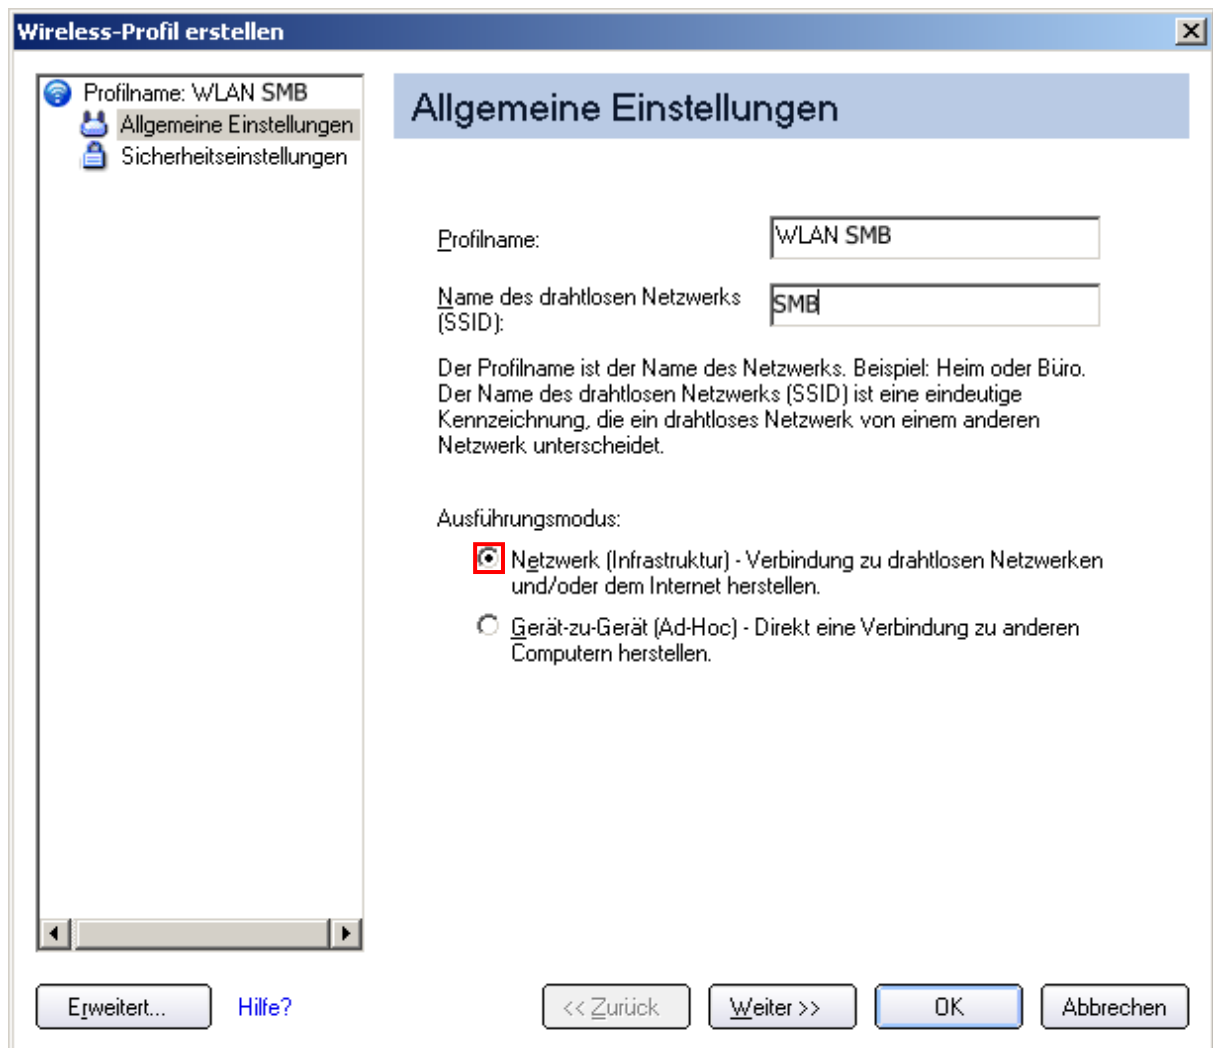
Wireless-Profil erstellen

Profilname: WLAN SMB
Allgemeine Einstellungen
Sicherheitseinstellungen

Allgemeine Einstellungen

Profilname: WLAN SMB

Name des drahtlosen Netzwerks (SSID): SMB

Der Profilname ist der Name des Netzwerks. Beispiel: Heim oder Büro. Der Name des drahtlosen Netzwerks (SSID) ist eine eindeutige Kennzeichnung, die ein drahtloses Netzwerk von einem anderen Netzwerk unterscheidet.

Ausführungsmodus:

Netzwerk (Infrastruktur) - Verbindung zu drahtlosen Netzwerken und/oder dem Internet herstellen.

Gerät-zu-Gerät (Ad-Hoc) - Direkt eine Verbindung zu anderen Computern herstellen.

Erweitert... Hilfe? << Zurück Weiter >> OK Abbrechen